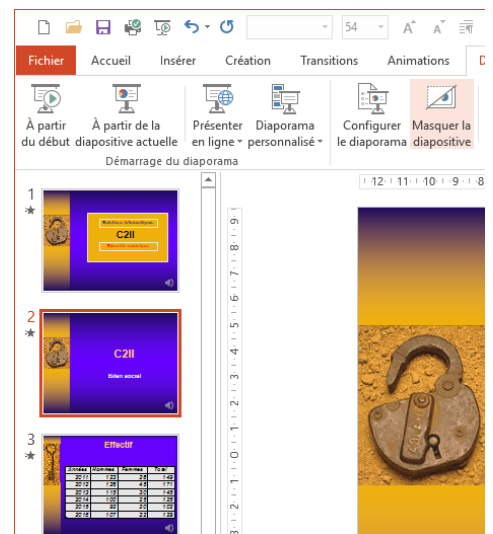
54

Fichier Accueil Insérer Création Transitions Animations D

À partir du début
À partir de la diapositive actuelle
Présenter en ligne
Diaporama personnalisé
Configurer le diaporama
Masquer la diapositive

Démarrage du diaporama

12 · 11 · 10 · 9 · 8

1
C2II

2
C2II
Bilan social

3
Effectif

| Années | Hommes | Femmes | Total |
|---|---|---|---|
| 2011 | 123 | 25 | 148 |
| 2012 | 128 | 43 | 171 |
| 2013 | 115 | 30 | 145 |
| 2014 | 120 | 25 | 145 |
| 2015 | 82 | 20 | 102 |
| 2016 | 107 | 22 | 129 |